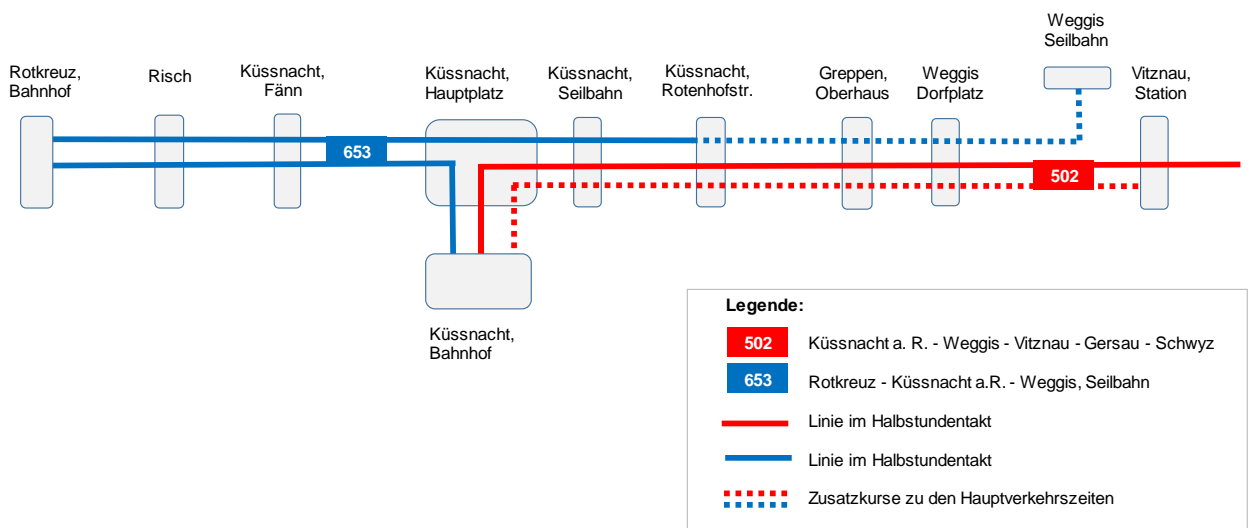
Weggis Seilbahn

Rotkreuz, Bahnhof

Risch

Küssnacht, Fänn

Küssnacht, Hauptplatz

Küssnacht, Seilbahn

Küssnacht, Rotenhofstr.

Greppen, Oberhaus

Weggis Dorfplatz

Vitznau, Station

653

502

Küssnacht, Bahnhof

Legende:

| | |
|---|---|
| 502 | Küssnacht a. R. - Weggis - Vitznau - Gersau - Schwyz |
| 653 | Rotkreuz - Küssnacht a.R. - Weggis, Seilbahn |
| | Linie im Halbstundentakt |
| | Linie im Halbstundentakt |
| | Zusatzkurse zu den Hauptverkehrszeiten |